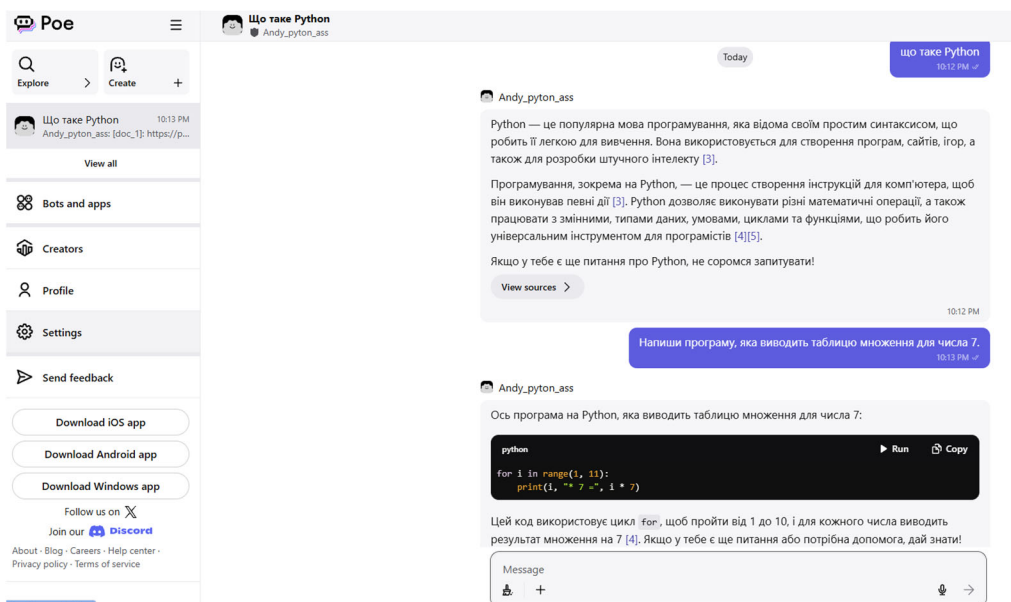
Poe

Explore

Create

Що таке Python 10:13 PM
Andy_pyton_ass: [doc_1]: https://p...

View all

Bots and apps

Creators

Profile

Settings

Send feedback

Download iOS app

Download Android app

Download Windows app

Follow us on X

Join our Discord

About · Blog · Careers · Help center · Privacy policy · Terms of service

Що таке Python
Andy_pyton_ass

Today

що таке Python
10:12 PM

Andy_pyton_ass

Python — це популярна мова програмування, яка відома своїм простим синтаксисом, що робить її легкою для вивчення. Вона використовується для створення програм, сайтів, ігор, а також для розробки штучного інтелекту [3].

Програмування, зокрема на Python, — це процес створення інструкцій для комп'ютера, щоб він виконував певні дії [3]. Python дозволяє виконувати різні математичні операції, а також працювати з змінними, типами даних, умовами, циклами та функціями, що робить його універсальним інструментом для програмістів [4][5].

Якщо у тебе є ще питання про Python, не соромся запитувати!

View sources

10:12 PM

Напиши програму, яка виводить таблицю множення для числа 7.
10:13 PM

Andy_pyton_ass

Ось програма на Python, яка виводить таблицю множення для числа 7:

python Run Copy

for i in range(1, 11):
    print(i, "* 7 =", i * 7)

Цей код використовує цикл for, щоб пройти від 1 до 10, і для кожного числа виводить результат множення на 7 [4]. Якщо у тебе є ще питання або потрібна допомога, дай знати!

Message

+